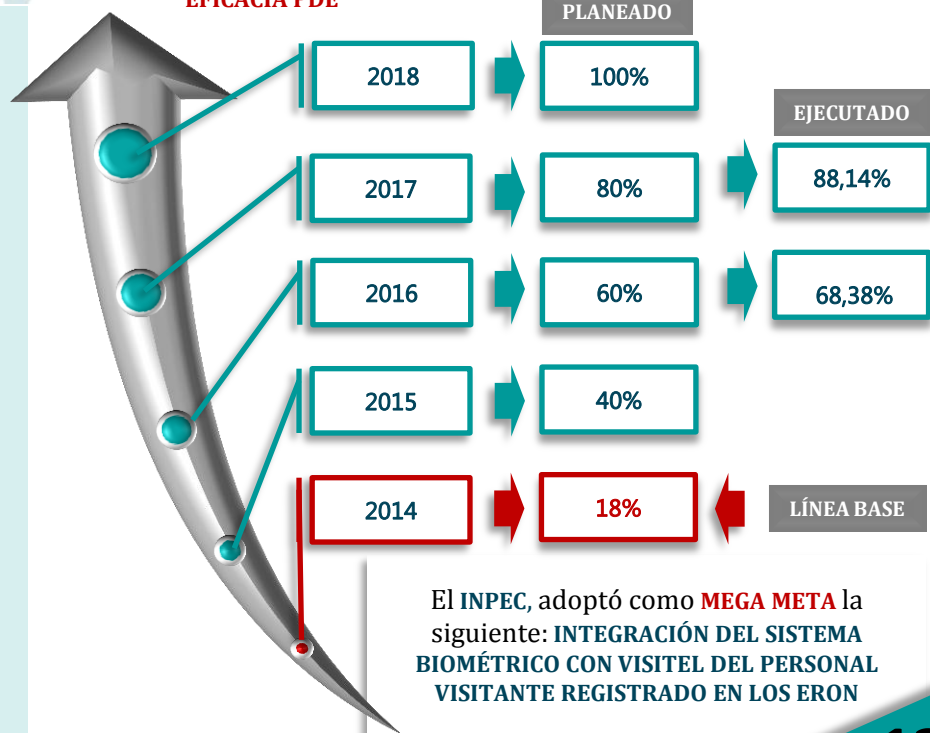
EFICACIA PDE

PLANEADO

2018
100%

EJECUTADO

2017
80%
88,14%

2016
60%
68,38%

2015
40%

2014
18%
LÍNEA BASE

El INPEC, adoptó como MEGA META la siguiente: INTEGRACIÓN DEL SISTEMA BIOMÉTRICO CON VISITEL DEL PERSONAL VISITANTE REGISTRADO EN LOS ERON